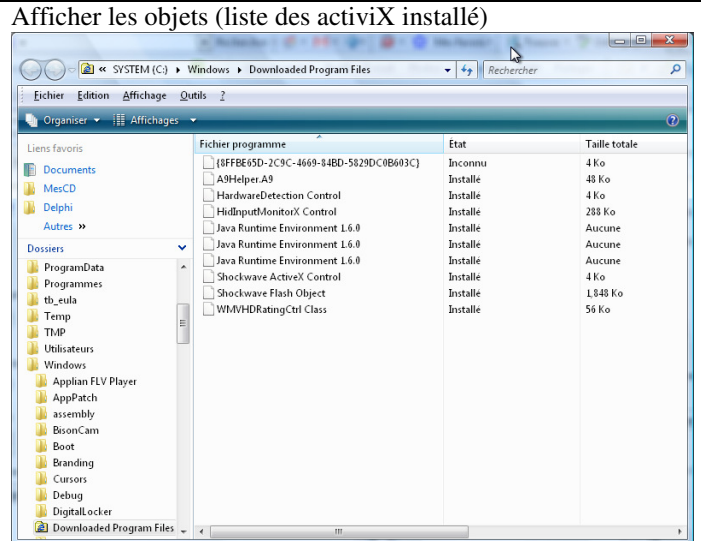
Afficher les objets (liste des activiX installé)

« SYSTEM (C:) ▸ Windows ▸ Downloaded Program Files

Rechercher

Fichier Edition Affichage Outils ?

Organiser ▾ Affichages ▾

Liens favoris

Documents

MesCD

Delphi

Autres »

Dossiers

ProgramData
Programmes
tb_eula
Temp
TMP
Utilisateurs
Windows
Applian FLV Player
AppPatch
assembly
BisonCam
Boot
Branding
Cursors
Debug
DigitalLocker
Downloaded Program Files

| Fichier programme | État | Taille totale |
|---|---|---|
| {8FFBE65D-2C9C-4669-84BD-5829DC0B603C} | Inconnu | 4 Ko |
| A9Helper.A9 | Installé | 48 Ko |
| HardwareDetection Control | Installé | 4 Ko |
| HidInputMonitorX Control | Installé | 288 Ko |
| Java Runtime Environment 1.6.0 | Installé | Aucune |
| Java Runtime Environment 1.6.0 | Installé | Aucune |
| Java Runtime Environment 1.6.0 | Installé | Aucune |
| Shockwave ActiveX Control | Installé | 4 Ko |
| Shockwave Flash Object | Installé | 1,848 Ko |
| WMVHDRatingCtrl Class | Installé | 56 Ko |